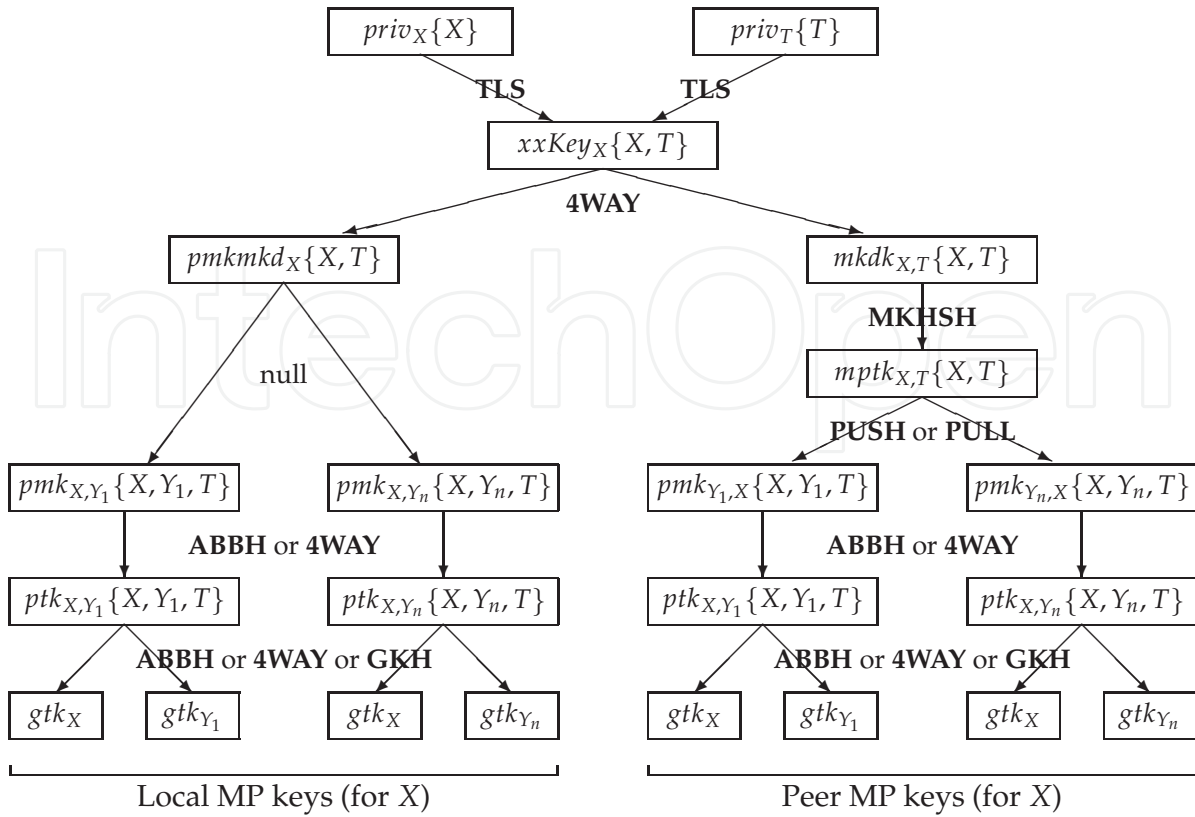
$priv_X\{X\}$

$priv_T\{T\}$

**TLS**

**TLS**

$xxKey_X\{X, T\}$

**4WAY**

$pmkmkd_X\{X, T\}$

$mkdk_{X,T}\{X, T\}$

**MKHSH**

null

$mptk_{X,T}\{X, T\}$

**PUSH** or **PULL**

$pmk_{X,Y_1}\{X, Y_1, T\}$

$pmk_{X,Y_n}\{X, Y_n, T\}$

$pmk_{Y_1,X}\{X, Y_1, T\}$

$pmk_{Y_n,X}\{X, Y_n, T\}$

**ABBH** or **4WAY**

**ABBH** or **4WAY**

$ptk_{X,Y_1}\{X, Y_1, T\}$

$ptk_{X,Y_n}\{X, Y_n, T\}$

$ptk_{X,Y_1}\{X, Y_1, T\}$

$ptk_{X,Y_n}\{X, Y_n, T\}$

**ABBH** or **4WAY** or **GKH**

**ABBH** or **4WAY** or **GKH**

$gtk_X$

$gtk_{Y_1}$

$gtk_X$

$gtk_{Y_n}$

$gtk_X$

$gtk_{Y_1}$

$gtk_X$

$gtk_{Y_n}$

Local MP keys (for $X$)

Peer MP keys (for $X$)